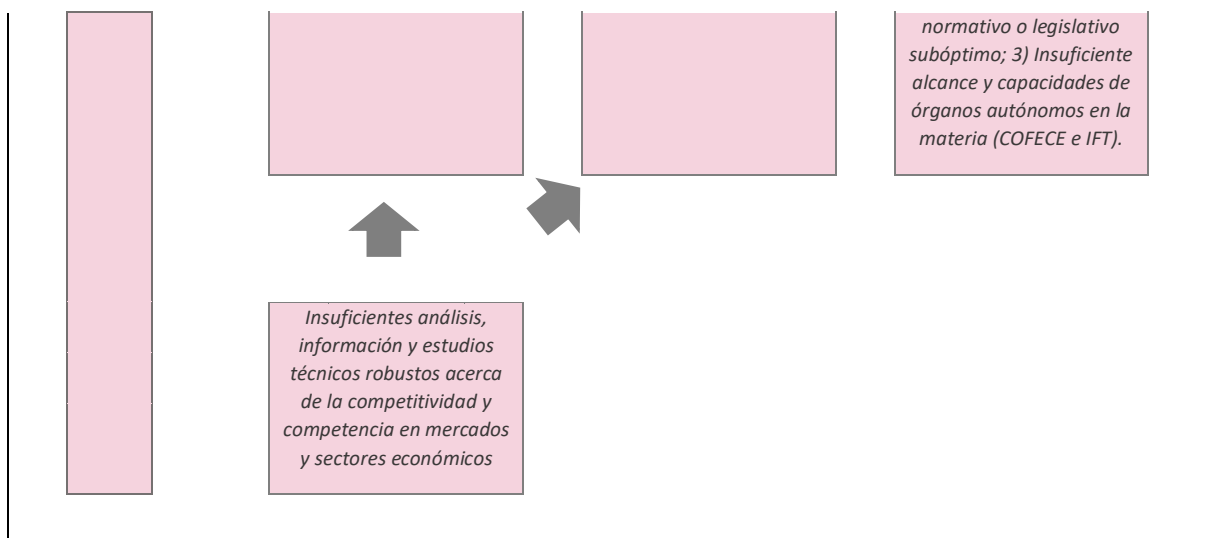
normativo o legislativo subóptimo; 3) Insuficiente alcance y capacidades de órganos autónomos en la materia (COFECE e IFT).

Insuficientes análisis, información y estudios técnicos robustos acerca de la competitividad y competencia en mercados y sectores económicos